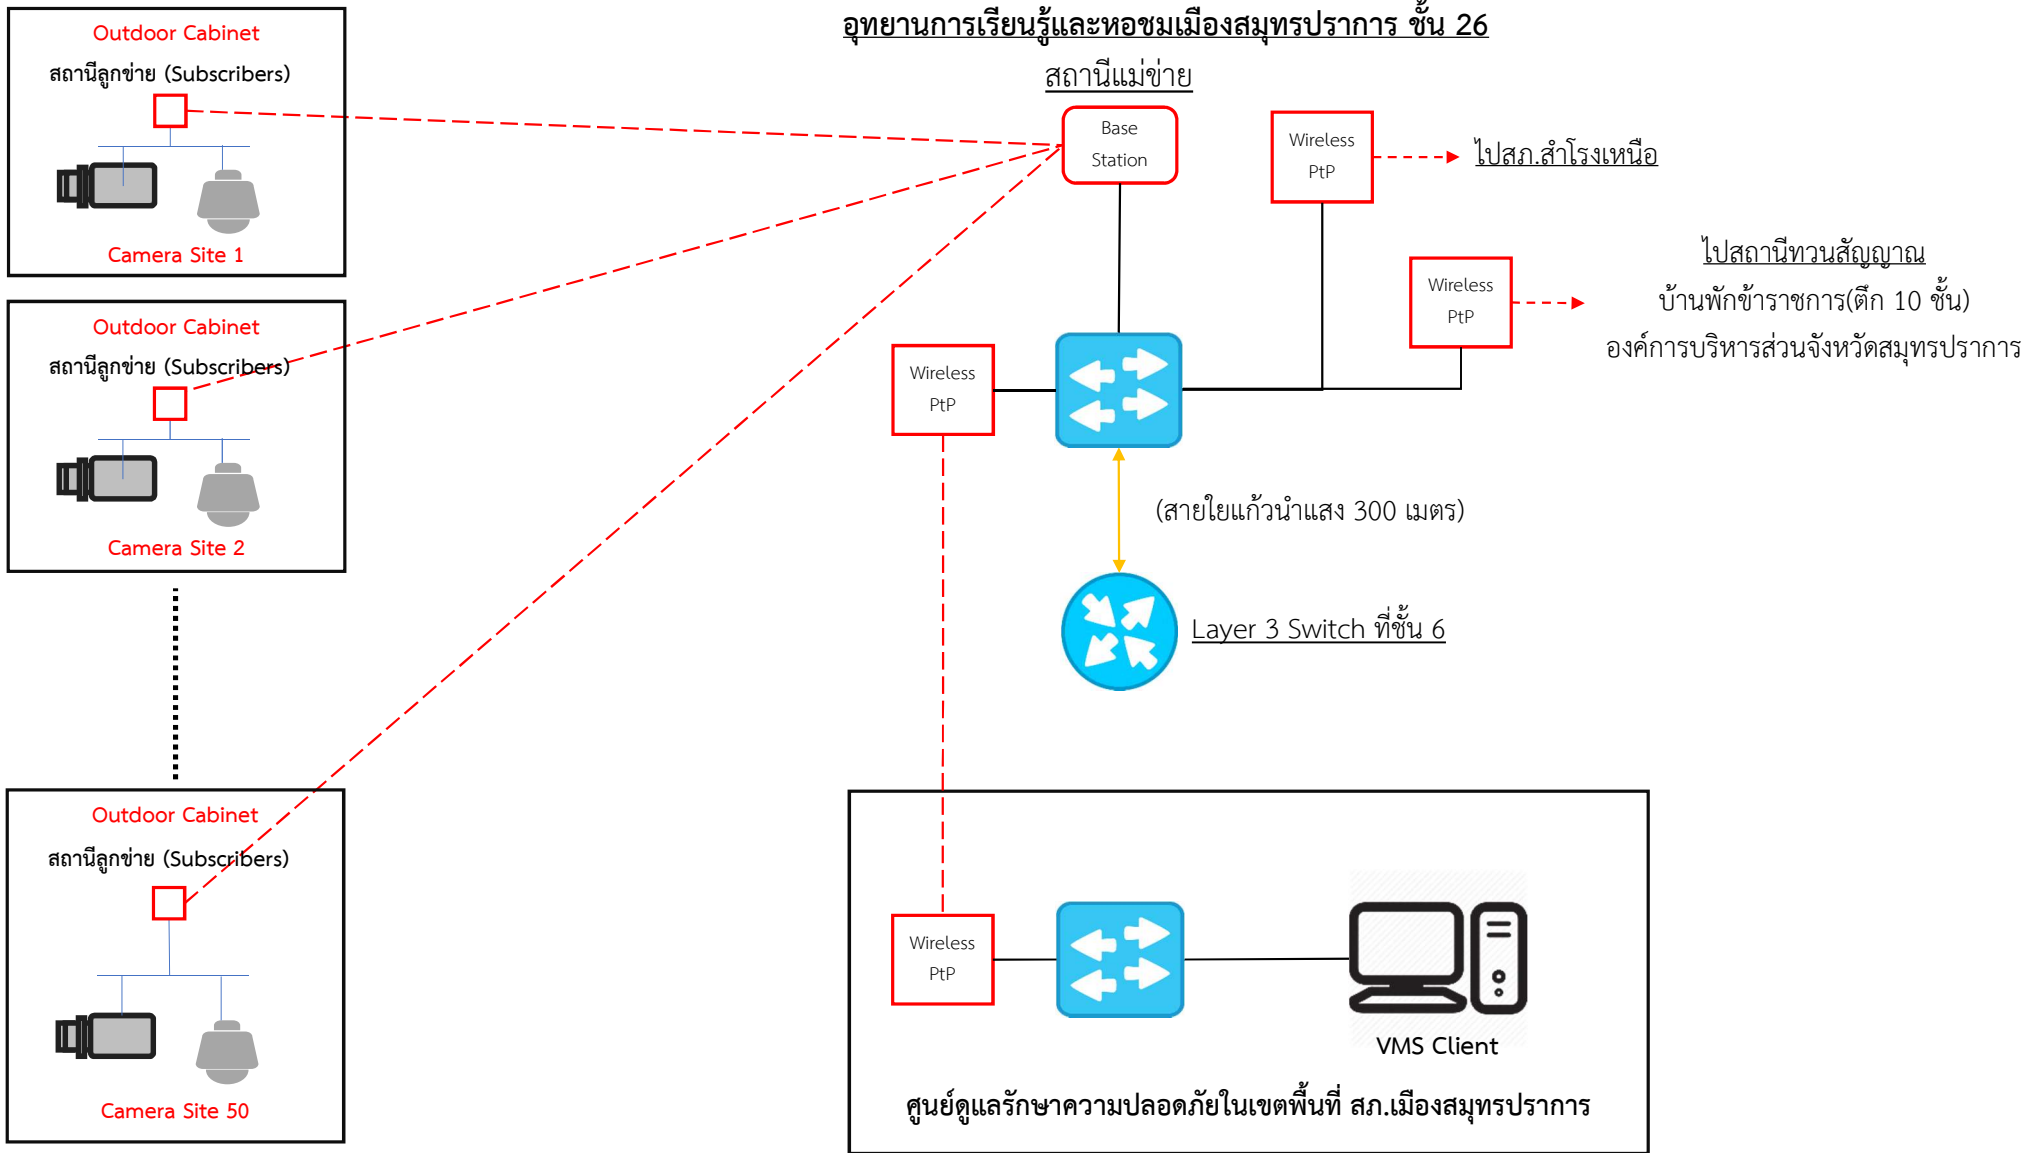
Outdoor Cabinet
สถานีลูกข่าย (Subscribers)
Camera Site 1

Outdoor Cabinet
สถานีลูกข่าย (Subscribers)
Camera Site 2

Outdoor Cabinet
สถานีลูกข่าย (Subscribers)
Camera Site 50

อุทยานการเรียนรู้และหอชมเมืองสมุทรปราการ ชั้น 26
สถานีแม่ข่าย

Base Station

Wireless PtP

ไปสภ.สำโรงเหนือ

Wireless PtP

ไปสถานีทวนสัญญาณ
บ้านพักข้าราชการ(ตึก 10 ชั้น)
องค์การบริหารส่วนจังหวัดสมุทรปราการ

Wireless PtP

(สายใยแก้วนำแสง 300 เมตร)

Layer 3 Switch ที่ชั้น 6

Wireless PtP

VMS Client

ศูนย์ดูแลรักษาความปลอดภัยในเขตพื้นที่ สภ.เมืองสมุทรปราการ